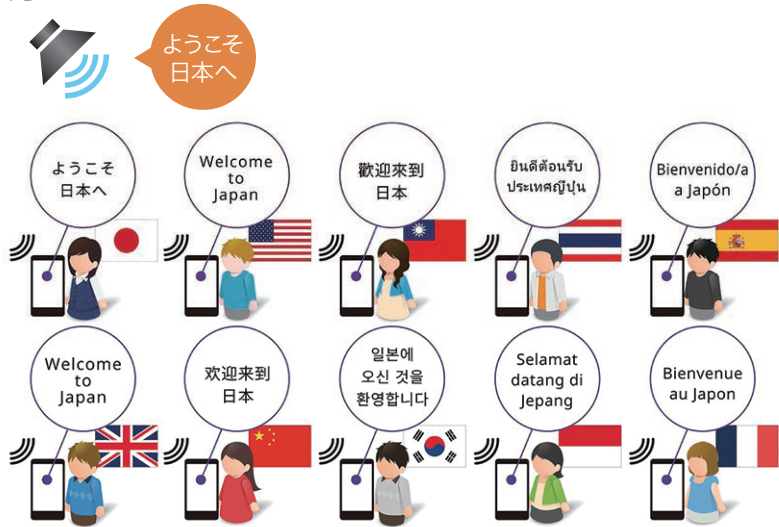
ようこそ
日本へ

ようこそ
日本へ

Welcome to Japan

歡迎來到
日本

ยินดีต้อนรับ
ประเทศญี่ปุ่น

Bienvenido/a a Japón

Welcome to Japan

欢迎来到
日本

일본에
오신 것을
환영합니다

Selamat datang di Jepang

Bienvenue au Japon